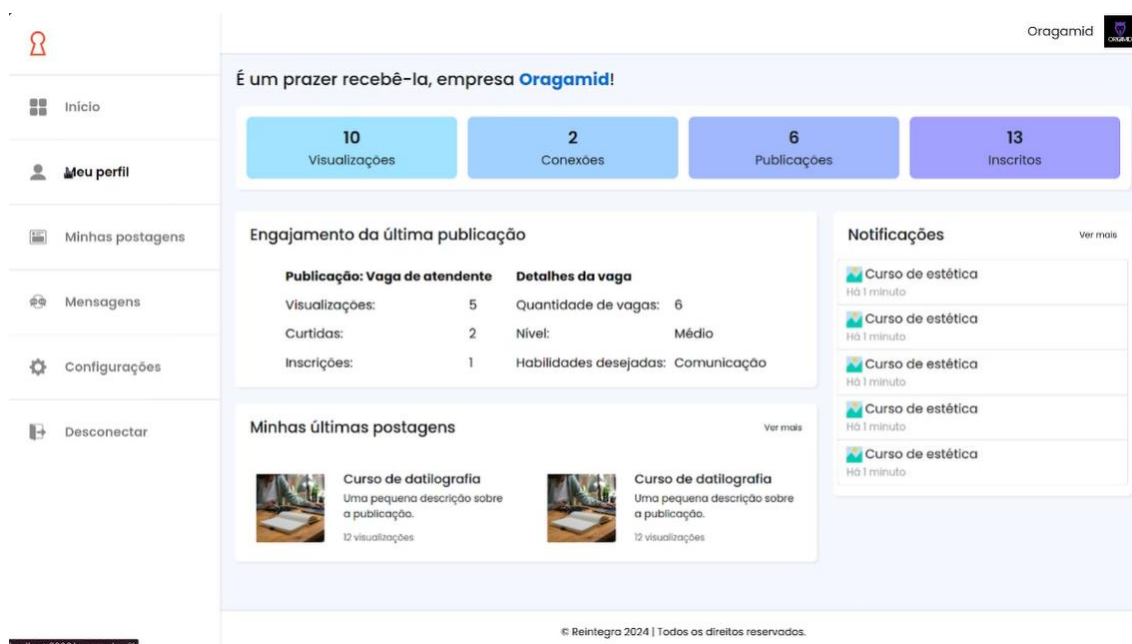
Oragamid

Inicio

Meu perfil

Minhas postagens

Mensagens

Configurações

Desconectar

É um prazer recebê-la, empresa Oragamid!

10
Visualizações

2
Conexões

6
Publicações

13
Inscritos

Engajamento da última publicação

| Publicação: Vaga de atendente | | Detalhes da vaga | |
|---|---|---|---|
| Visualizações: | 5 | Quantidade de vagas: | 6 |
| Curtidas: | 2 | Nível: | Médio |
| Inscrições: | 1 | Habilidades desejadas: | Comunicação |

Minhas últimas postagens

Ver mais

Curso de datilografia
Uma pequena descrição sobre a publicação.
12 visualizações

Curso de datilografia
Uma pequena descrição sobre a publicação.
12 visualizações

Notificações

Ver mais

Curso de estética
Há 1 minuto

Curso de estética
Há 1 minuto

Curso de estética
Há 1 minuto

Curso de estética
Há 1 minuto

Curso de estética
Há 1 minuto

© Reintegra 2024 | Todos os direitos reservados.